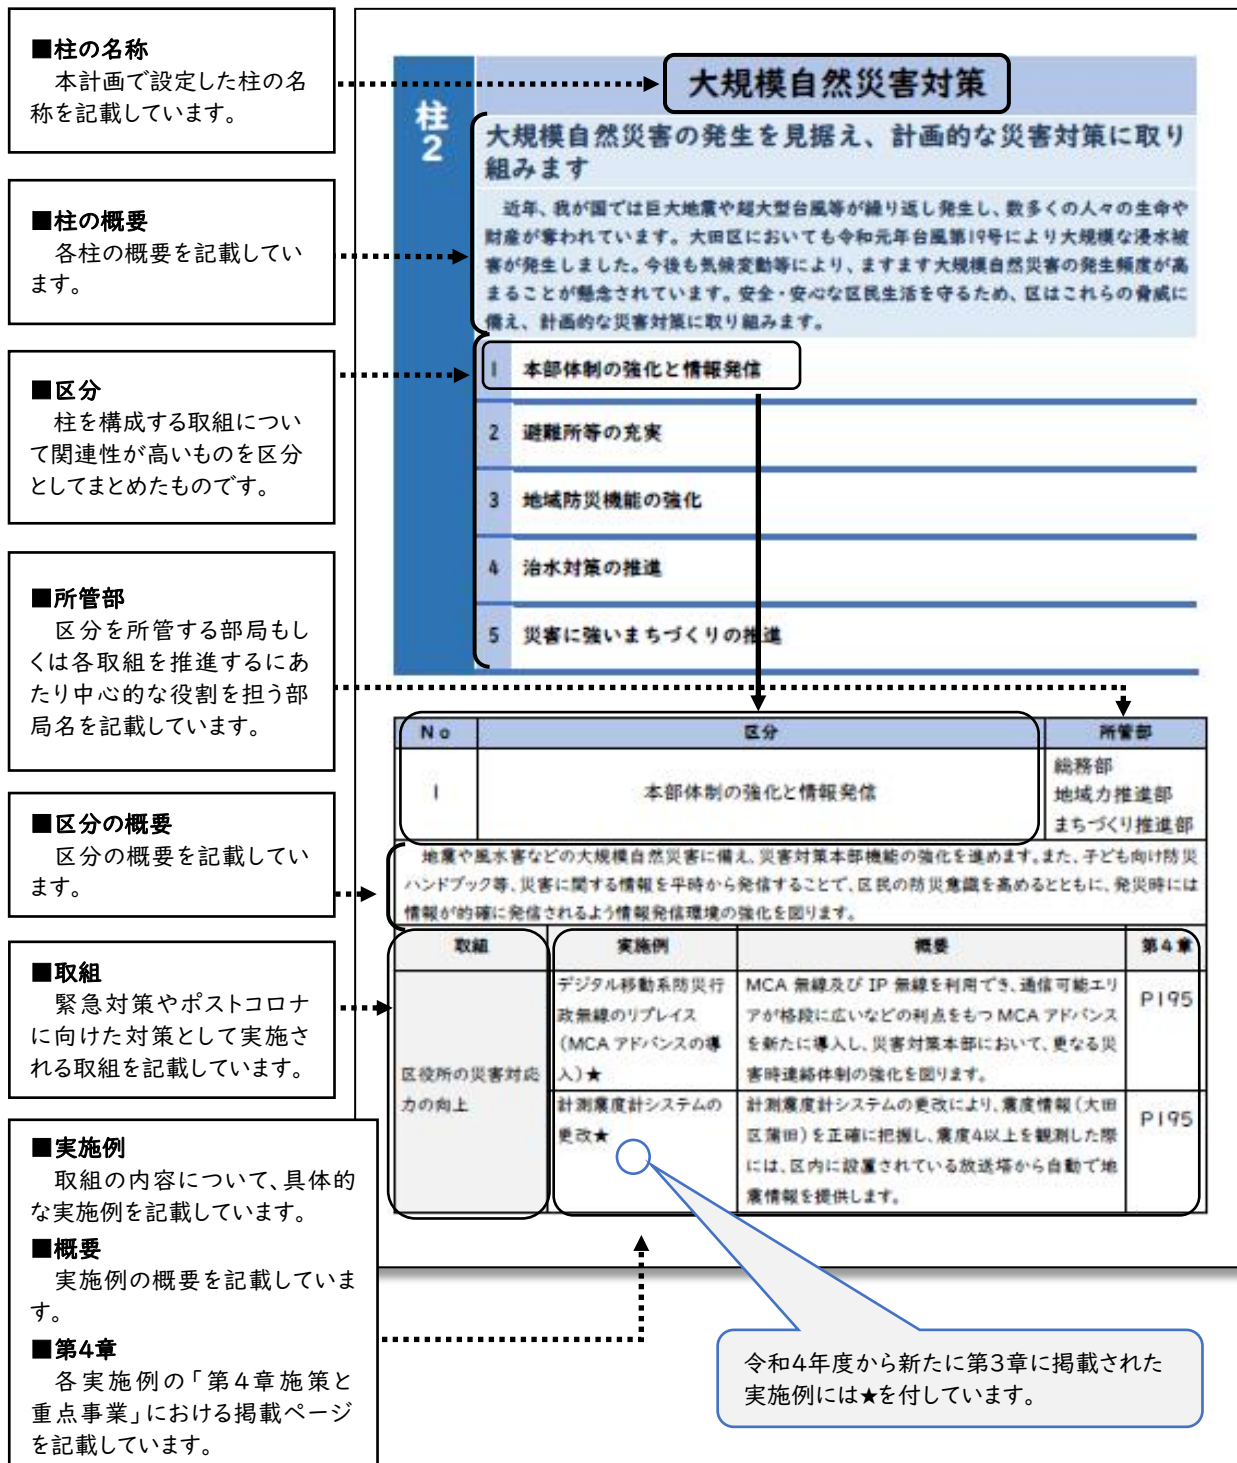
■柱の名称
本計画で設定した柱の名称を記載しています。

■柱の概要
各柱の概要を記載しています。

■区分
柱を構成する取組について関連性が高いものを区分としてまとめたものです。

■所管部
区分を所管する部局もしくは各取組を推進するにあたり中心的な役割を担う部局名を記載しています。

■区分の概要
区分の概要を記載しています。

■取組
緊急対策やポストコロナに向けた対策として実施される取組を記載しています。

■実施例
取組の内容について、具体的な実施例を記載しています。

■概要
実施例の概要を記載しています。

■第4章
各実施例の「第4章施策と重点事業」における掲載ページを記載しています。

柱2

大規模自然災害対策

大規模自然災害の発生を見据え、計画的な災害対策に取り組みます

近年、我が国では巨大地震や超大型台風等が繰り返し発生し、数多くの人々の生命や財産が奪われています。大田区においても令和元年台風第19号により大規模な浸水被害が発生しました。今後も気候変動等により、ますます大規模自然災害の発生頻度が高まることが懸念されています。安全・安心な区民生活を守るため、区はこれらの脅威に備え、計画的な災害対策に取り組みます。

1 本部体制の強化と情報発信
2 避難所等の充実
3 地域防災機能の強化
4 治水対策の推進
5 災害に強いまちづくりの推進

| No | 区分 | 所管部 |
|---|---|---|
| 1 | 本部体制の強化と情報発信 | 総務部 地域力推進部 まちづくり推進部 |

地震や風水害などの大規模自然災害に備え、災害対策本部機能の強化を進めます。また、子ども向け防災ハンドブック等、災害に関する情報を平時から発信することで、区民の防災意識を高めるとともに、発災時には情報が的確に発信されるよう情報発信環境の強化を図ります。

| 取組 | 実施例 | 概要 | 第4章 |
|---|---|---|---|
| 区役所の災害対応力の向上 | デジタル移動系防災行政無線のリプレイス（MCA アドバンスの導入）★ | MCA 無線及び IP 無線を利用でき、通信可能エリアが格段に広いなどの利点をもつ MCA アドバンスを新たに導入し、災害対策本部において、更なる災害時連絡体制の強化を図ります。 | P195 |
| | 計測震度計システムの更改★ | 計測震度計システムの更改により、震度情報（大田区蒲田）を正確に把握し、震度4以上を観測した際には、区内に設置されている放送塔から自動で地震情報を提供します。 | P195 |

令和4年度から新たに第3章に掲載された実施例には★を付しています。